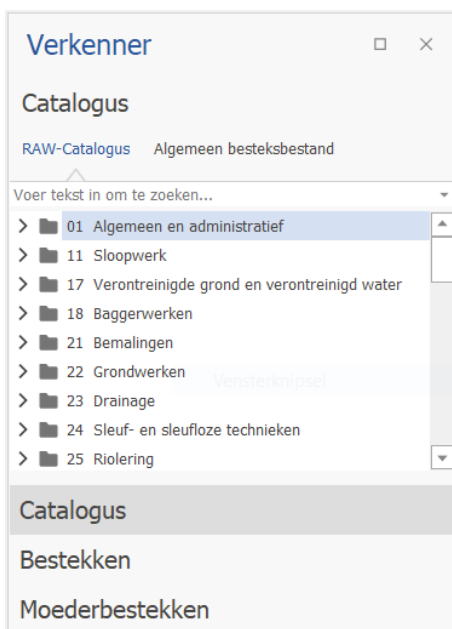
Verkenner

Catalogus

RAW-Catalogus   Algemeen besteksbestand

Voer tekst in om te zoeken...

01 Algemeen en administratief
11 Sloopwerk
17 Verontreinigde grond en verontreinigd water
18 Baggerwerken
21 Bemalingen
22 Grondwerken
Vensterknipsel
23 Drainage
24 Sleuf- en sleufloze technieken
25 Riolering

Catalogus

Bestekken

Moederbestekken